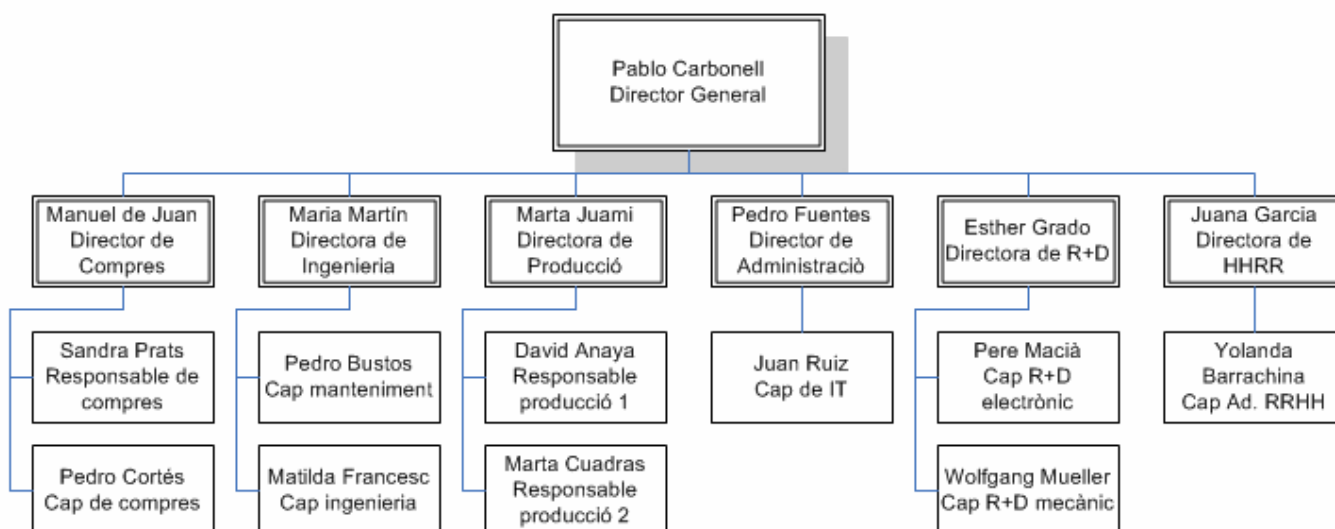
Pablo Carbonell
Director General

Manuel de Juan
Director de
Compres

Maria Martín
Directora de
Ingenieria

Marta Juami
Directora de
Producció

Pedro Fuentes
Director de
Administraciò

Esther Grado
Directora de R+D

Juana Garcia
Directora de
HHRR

Sandra Prats
Responsable de
compres

Pedro Cortés
Cap de compres

Pedro Bustos
Cap manteniment

Matilda Francesc
Cap ingenieria

David Anaya
Responsable
producció 1

Marta Cuadras
Responsable
producció 2

Juan Ruiz
Cap de IT

Pere Macià
Cap R+D
electrònic

Wolfgang Mueller
Cap R+D mecànic

Yolanda
Barrachina
Cap Ad. RRHH